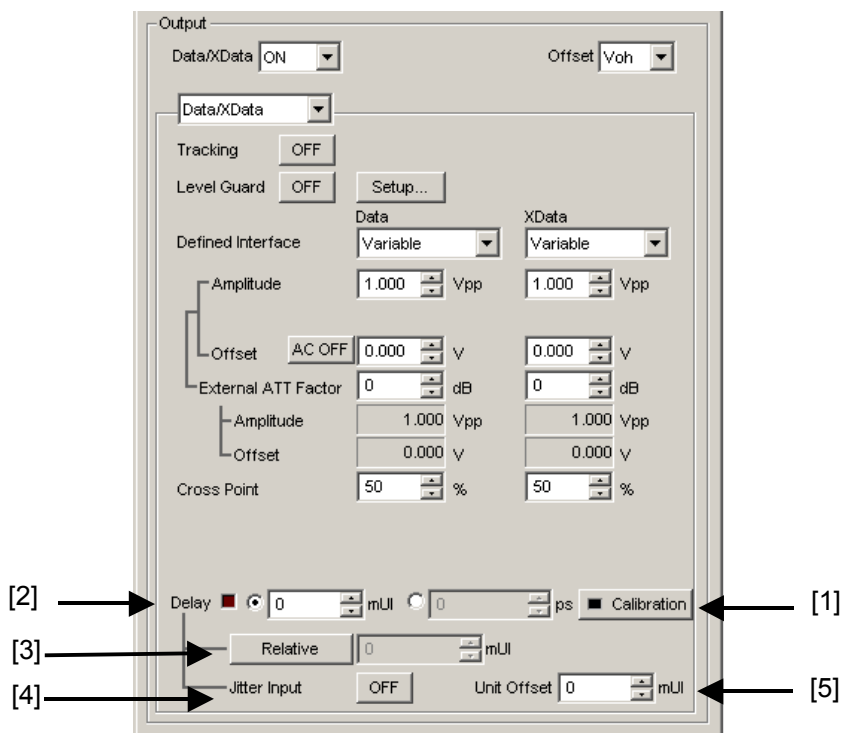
Output

Data/XData ON

Offset Voh

Data/XData

Tracking OFF

Level Guard OFF Setup...

Data XData

Defined Interface Variable Variable

Amplitude 1.000 Vpp 1.000 Vpp

Offset AC OFF 0.000 V 0.000 V

External ATT Factor 0 dB 0 dB

Amplitude 1.000 Vpp 1.000 Vpp

Offset 0.000 V 0.000 V

Cross Point 50 % 50 %

[2] Delay 0 mUI 0 ps Calibration [1]

[3] Relative 0 mUI

[4] Jitter Input OFF Unit Offset 0 mUI [5]